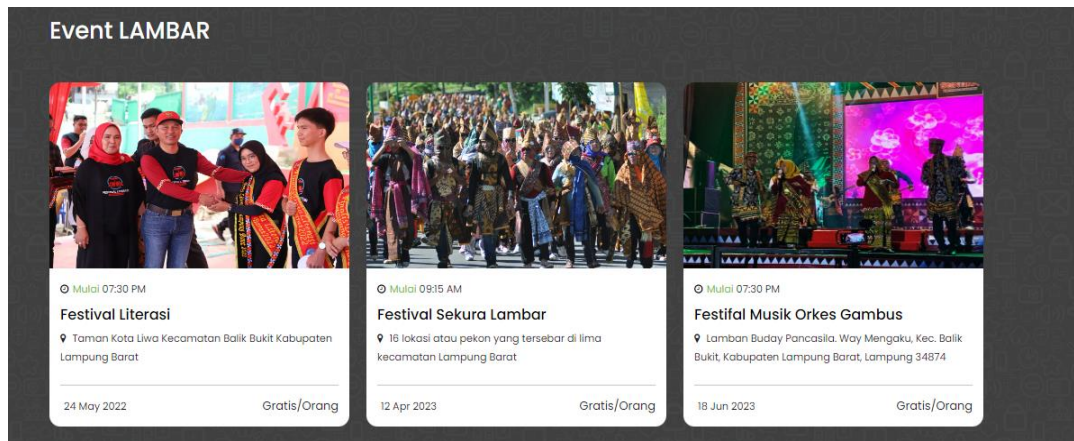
Event LAMBAR

Mulai 07:30 PM

Festival Literasi

Taman Kota Liwa Kecamatan Balik Bukit Kabupaten Lampung Barat

24 May 2022

Gratis/Orang

Mulai 09:15 AM

Festival Sekura Lambar

16 lokasi atau pekon yang tersebar di lima kecamatan Lampung Barat

12 Apr 2023

Gratis/Orang

Mulai 07:30 PM

Festifal Musik Orkes Gambus

Lamban Buday Pancasila. Way Mengaku, Kec. Balik Bukit, Kabupaten Lampung Barat, Lampung 34874

18 Jun 2023

Gratis/Orang